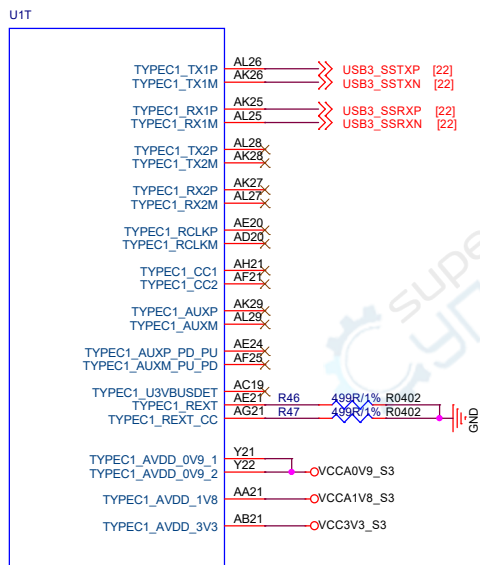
U1T

TYPEC1_TX1P AL26
TYPEC1_TX1M AK26
USB3_SSTXP [22]
USB3_SSTXN [22]

TYPEC1_RX1P AK25
TYPEC1_RX1M AL25
USB3_SSRXP [22]
USB3_SSRXN [22]

TYPEC1_TX2P AL28
TYPEC1_TX2M AK28

TYPEC1_RX2P AK27
TYPEC1_RX2M AL27

TYPEC1_RCLKP AE20
TYPEC1_RCLKM AD20

TYPEC1_CC1 AH21
TYPEC1_CC2 AF21

TYPEC1_AUXP AK29
TYPEC1_AUXM AL29

TYPEC1_AUXP_PD_PU AE24
TYPEC1_AUXM_PU_PD AF25

TYPEC1_U3VBUSDET AC19
TYPEC1_REXT AE21 R46 499R/1% R0402
TYPEC1_REXT_CC AG21 R47 499R/1% R0402
GND

TYPEC1_AVDD_0V9_1 Y21
TYPEC1_AVDD_0V9_2 Y22
VCCA0V9_S3

TYPEC1_AVDD_1V8 AA21
VCCA1V8_S3

TYPEC1_AVDD_3V3 AB21
VCC3V3_S3